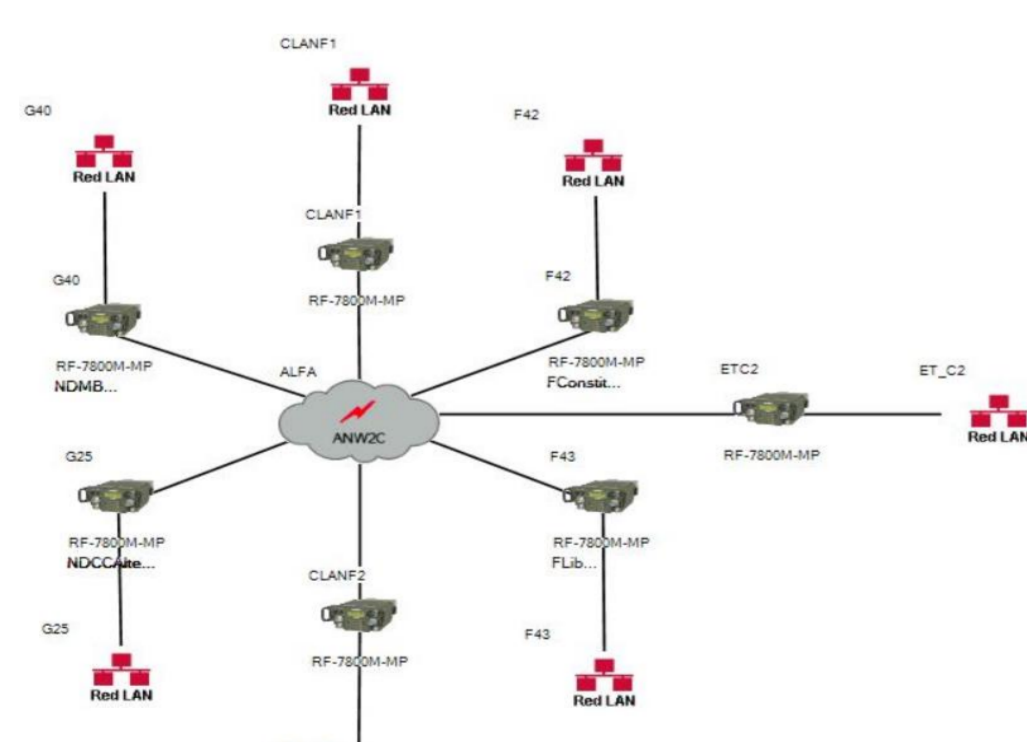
CLANF1

Red LAN

G40

Red LAN

F42

Red LAN

CLANF1

RF-7800M-MP

G40

F42

RF-7800M-MP

NDMB...

ALFA

RF-7800M-MP

FConstit...

ETC2

ET_C2

ANW2C

Red LAN

RF-7800M-MP

G25

F43

RF-7800M-MP

NDCCAlte...

RF-7800M-MP

FLib...

CLANF2

G25

RF-7800M-MP

F43

Red LAN

Red LAN